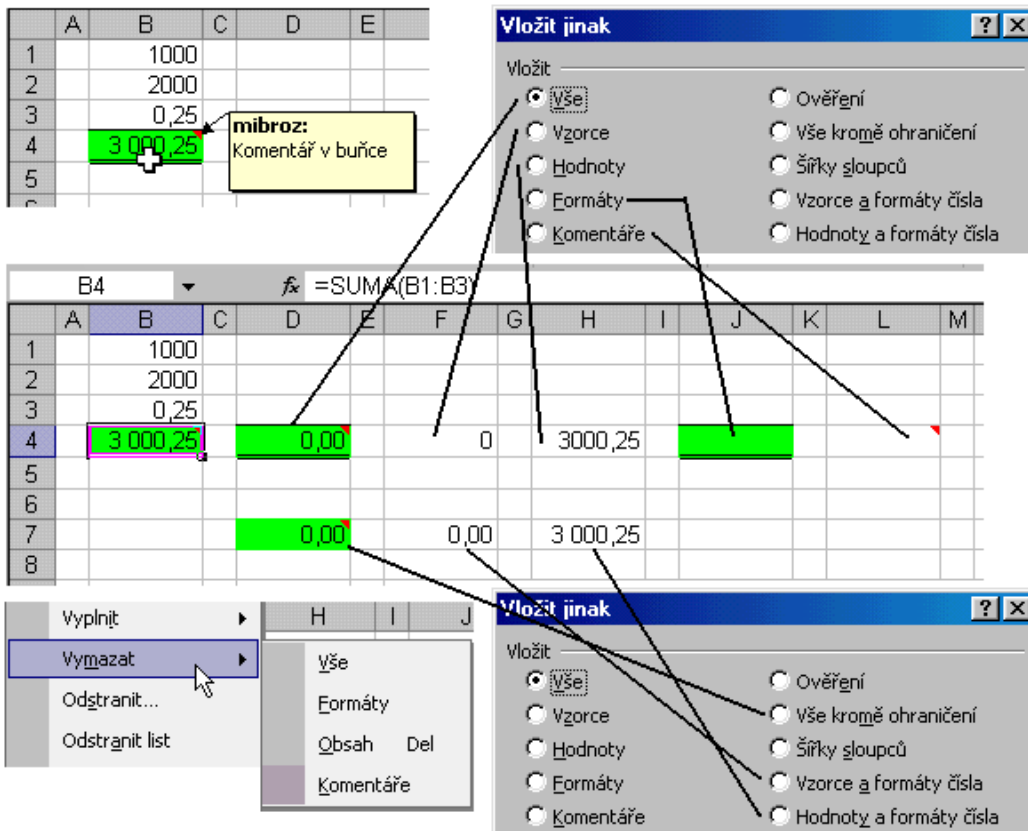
| | A | B | C | D | E |
|---|---|---|---|---|---|
| 1 | | 1000 | | | |
| 2 | | 2000 | | | |
| 3 | | 0,25 | | | |
| 4 | | 3 000,25 | | | |
| 5 | | | | | |

mibroz:
Komentář v buňce

Vložit jinak ? ×
Vložit
Vše
Vzorce
Hodnoty
Formáty
Komentáře
Ověření
Vše kromě ohraničení
Šířky sloupců
Vzorce a formáty čísla
Hodnoty a formáty čísla

B4 fx =SUMA(B1:B3)

| | A | B | C | D | E | F | G | H | I | J | K | L | M |
|---|---|---|---|---|---|---|---|---|---|---|---|---|---|
| 1 | | 1000 | | | | | | | | | | | |
| 2 | | 2000 | | | | | | | | | | | |
| 3 | | 0,25 | | | | | | | | | | | |
| 4 | | 3 000,25 | | 0,00 | | 0 | | 3000,25 | | | | | |
| 5 | | | | | | | | | | | | | |
| 6 | | | | | | | | | | | | | |
| 7 | | | | 0,00 | | 0,00 | | 3 000,25 | | | | | |
| 8 | | | | | | | | | | | | | |

Vyplnit
Vymazat
Odstranit...
Odstranit list

H I J
Vše
Formáty
Obsah Del
Komentáře

Vložit jinak ? ×
Vložit
Vše
Vzorce
Hodnoty
Formáty
Komentáře
Ověření
Vše kromě ohraničení
Šířky sloupců
Vzorce a formáty čísla
Hodnoty a formáty čísla